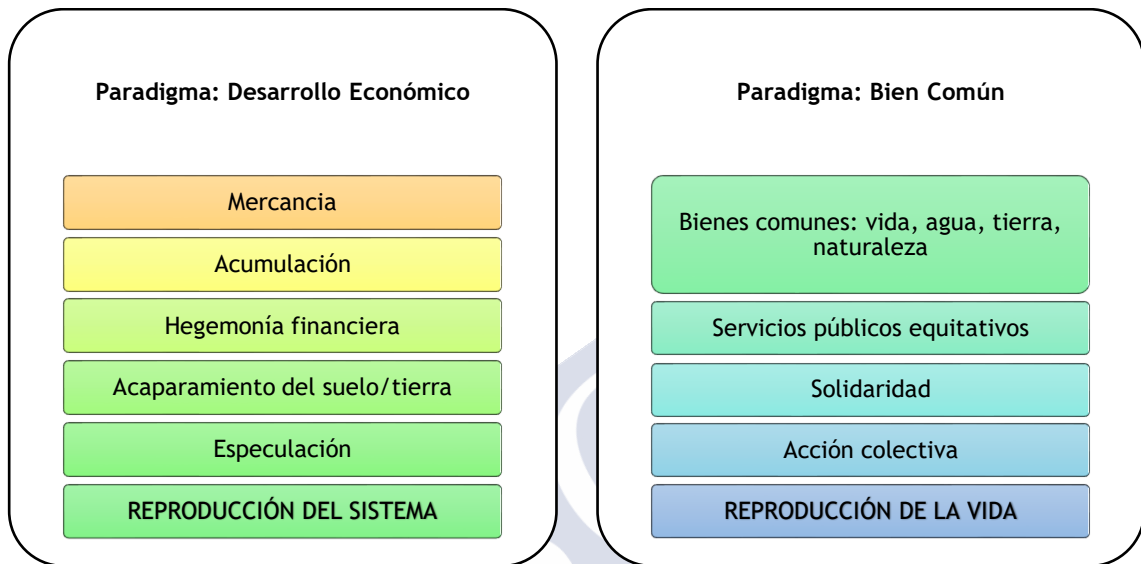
Paradigma: Desarrollo Económico

Mercancia

Acumulación

Hegemonía financiera

Acaparamiento del suelo/tierra

Especulación

REPRODUCCIÓN DEL SISTEMA

Paradigma: Bien Común

Bienes comunes: vida, agua, tierra, naturaleza

Servicios públicos equitativos

Solidaridad

Acción colectiva

REPRODUCCIÓN DE LA VIDA